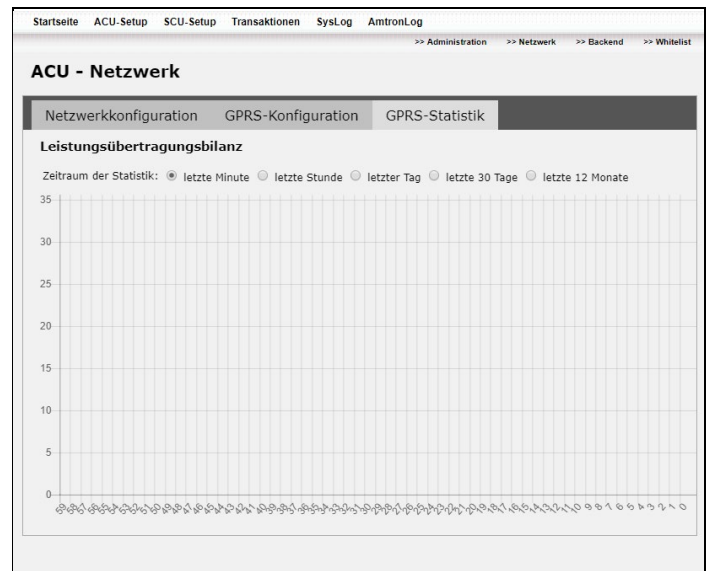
Startseite ACU-Setup SCU-Setup Transaktionen SysLog AmtronLog

>> Administration >> Netzwerk >> Backend >> Whitelist

ACU - Netzwerk

Netzwerkkonfiguration GPRS-Konfiguration GPRS-Statistik

Leistungsübertragungsbilanz

Zeitraum der Statistik: letzte Minute letzte Stunde letzter Tag letzte 30 Tage letzte 12 Monate

35
30
25
20
15
10
5
0

59 58 57 56 55 54 53 52 51 50 49 48 47 46 45 44 43 42 41 40 39 38 37 36 35 34 33 32 31 30 29 28 27 26 25 24 23 22 21 20 19 18 17 16 15 14 13 12 11 10 9 8 7 6 5 4 3 2 1 0